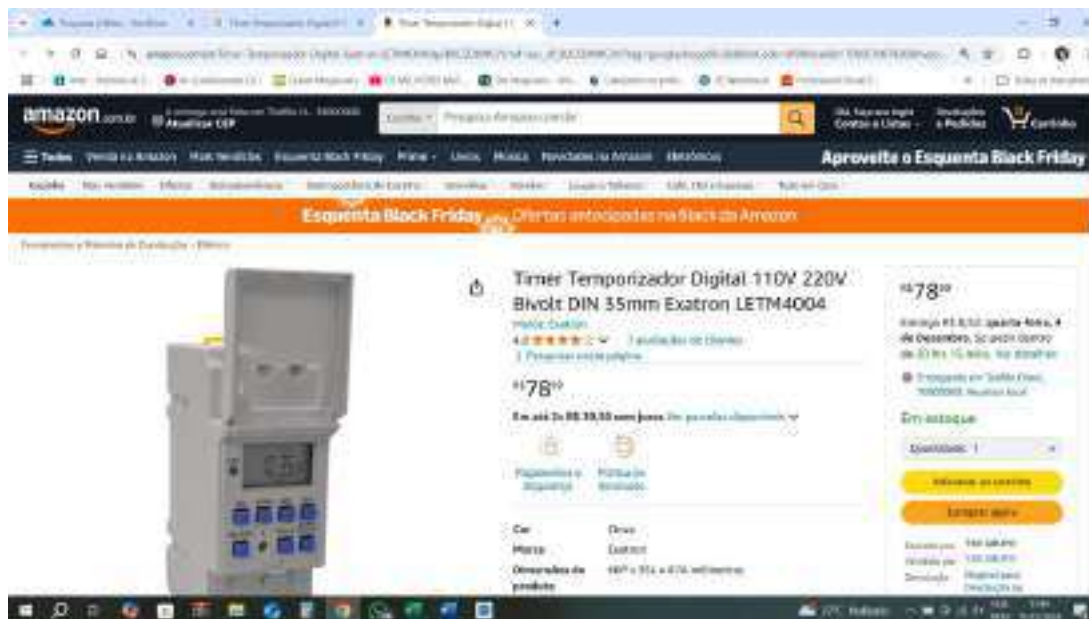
amazon.com.br

Atualizar CEP

Todos

Pesquisa Amazon.com.br

Aproveite o Esquenta Black Friday

Esquenta Black Friday Ofertas antecipadas na Black da Amazon

Timer Temporizador Digital 110V 220V Bivolt DIN 35mm Exatron LETM4004

Marca: Exatron

4,6 ★★★★★ 7 avaliações de clientes

R$78,90

Em até 2x R$ 39,50 sem juros

Pagamento seguro

Produto devolvido

Cor: Cinza
Marca: Exatron
Dimensões do produto: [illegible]

R$78,90

Em estoque

Quantidade: 1

Adicionar ao carrinho

Comprar agora